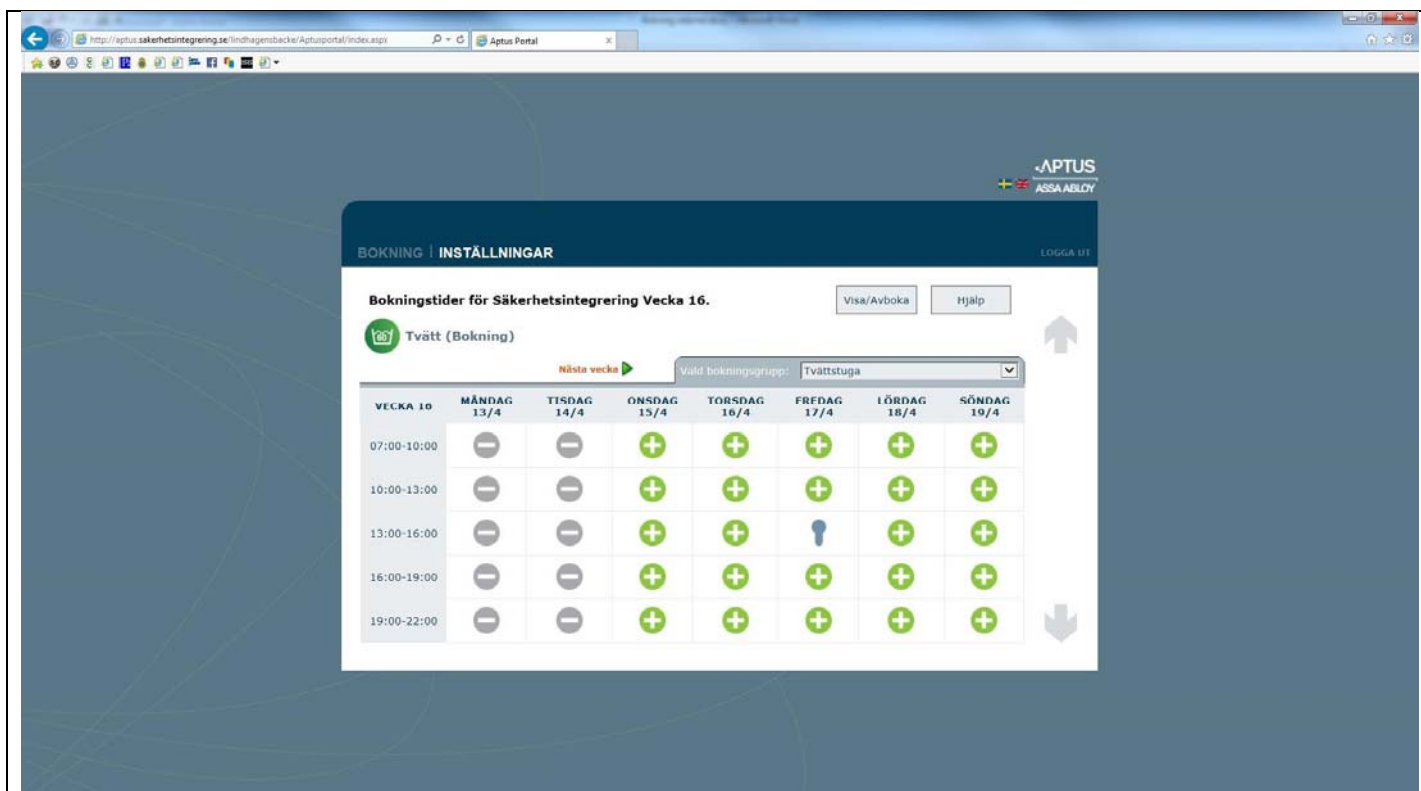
http://aptus.sakerhetsintegrering.se/lindhagensbacke/Aptusportal/index.aspx

Aptus Portal

APTUS
ASSA ABLOY

BOKNING | INSTÄLLNINGAR

LOGGA UT

Bokningstider för Säkerhetsintegrering Vecka 16.

Visa/Avboka

Hjälp

Tvätt (Bokning)

Nästa vecka

Vald bokningsgrupp: Tvättstuga

| VECKA 10 | MÅNDAG 13/4 | TISDAG 14/4 | ONSDAG 15/4 | TORSDAG 16/4 | FREDAG 17/4 | LÖRDAG 18/4 | SÖNDAG 19/4 |
|---|---|---|---|---|---|---|---|
| 07:00-10:00 | | | | | | | |
| 10:00-13:00 | | | | | | | |
| 13:00-16:00 | | | | | | | |
| 16:00-19:00 | | | | | | | |
| 19:00-22:00 | | | | | | | |